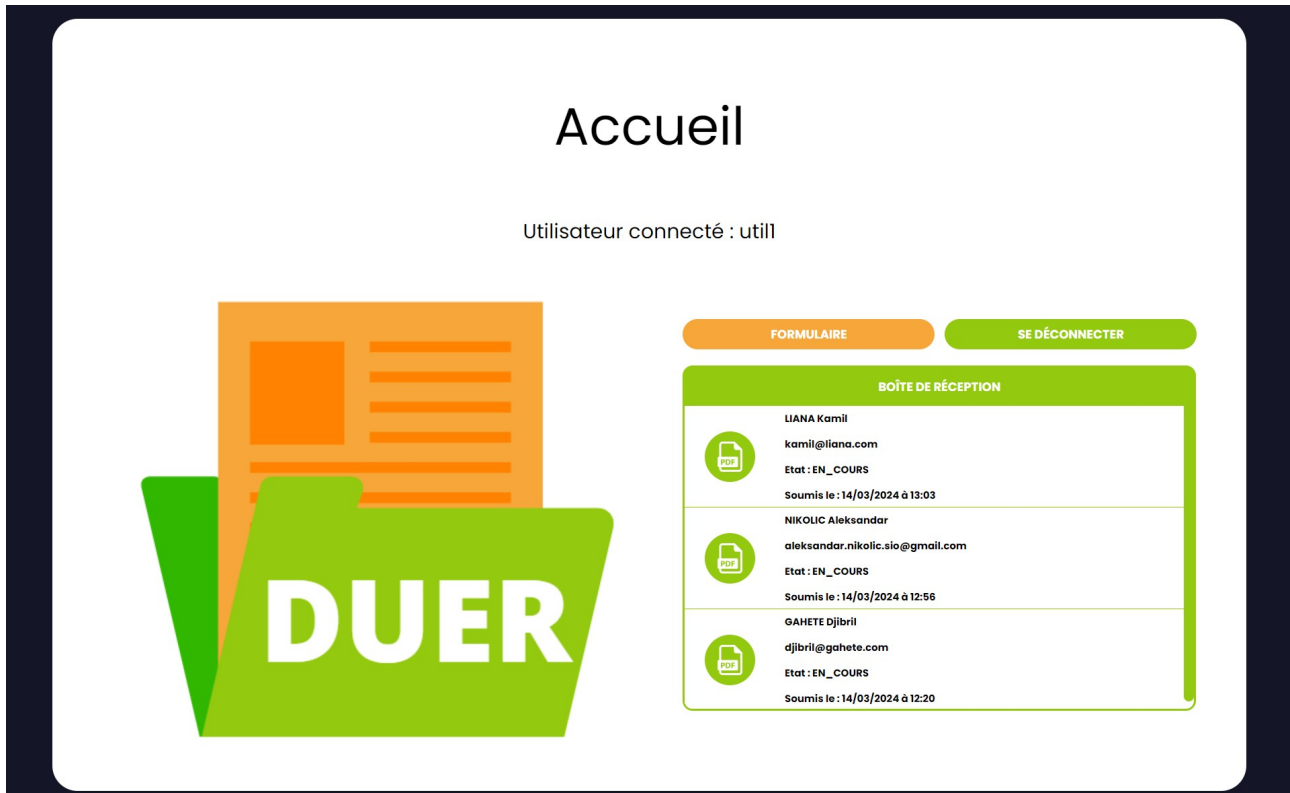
Accueil

Utilisateur connecté : util1

DUER

FORMULAIRE

SE DÉCONNECTER

BOÎTE DE RÉCEPTION

PDF

LIANA Kamil

kamil@liana.com

Etat : EN_COURS

Soumis le : 14/03/2024 à 13:03

PDF

NIKOLIC Aleksandar

aleksandar.nikolic.sio@gmail.com

Etat : EN_COURS

Soumis le : 14/03/2024 à 12:56

PDF

GAHETE Djibril

djibril@gahete.com

Etat : EN_COURS

Soumis le : 14/03/2024 à 12:20